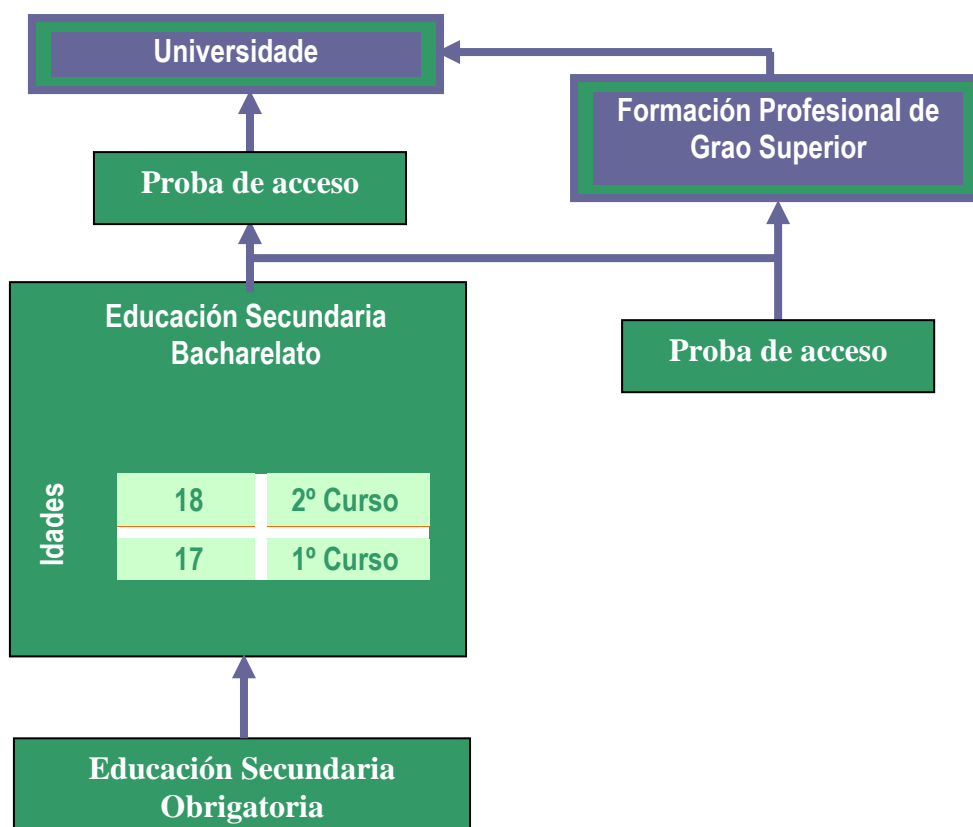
Universidade

Formación Profesional de Grao Superior

Proba de acceso

Educación Secundaria Bacharelato

Proba de acceso

Idades

| 18 | 2º Curso |
|---|---|
| 17 | 1º Curso |

Educación Secundaria Obrigatoria